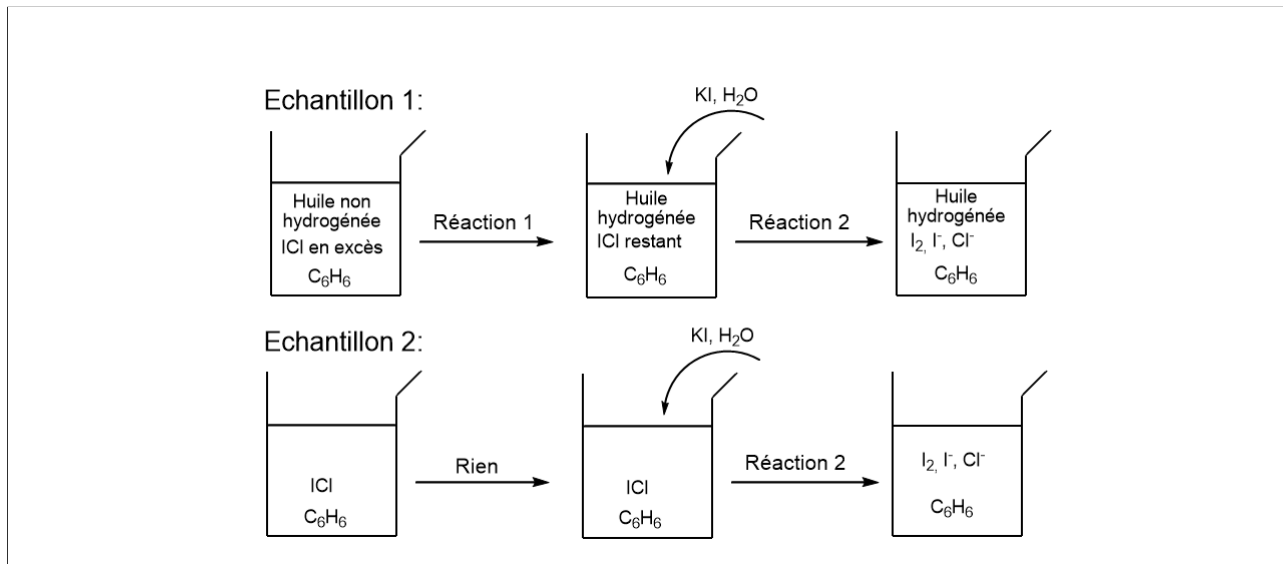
Echantillon 1:

KI, $H_2O$

Huile non hydrogénée
ICl en excès
$C_6H_6$

Réaction 1

Huile hydrogénée
ICl restant
$C_6H_6$

Réaction 2

Huile hydrogénée
$I_2$, $I^-$, $Cl^-$
$C_6H_6$

Echantillon 2:

KI, $H_2O$

ICl
$C_6H_6$

Rien

ICl
$C_6H_6$

Réaction 2

$I_2$, $I^-$, $Cl^-$
$C_6H_6$